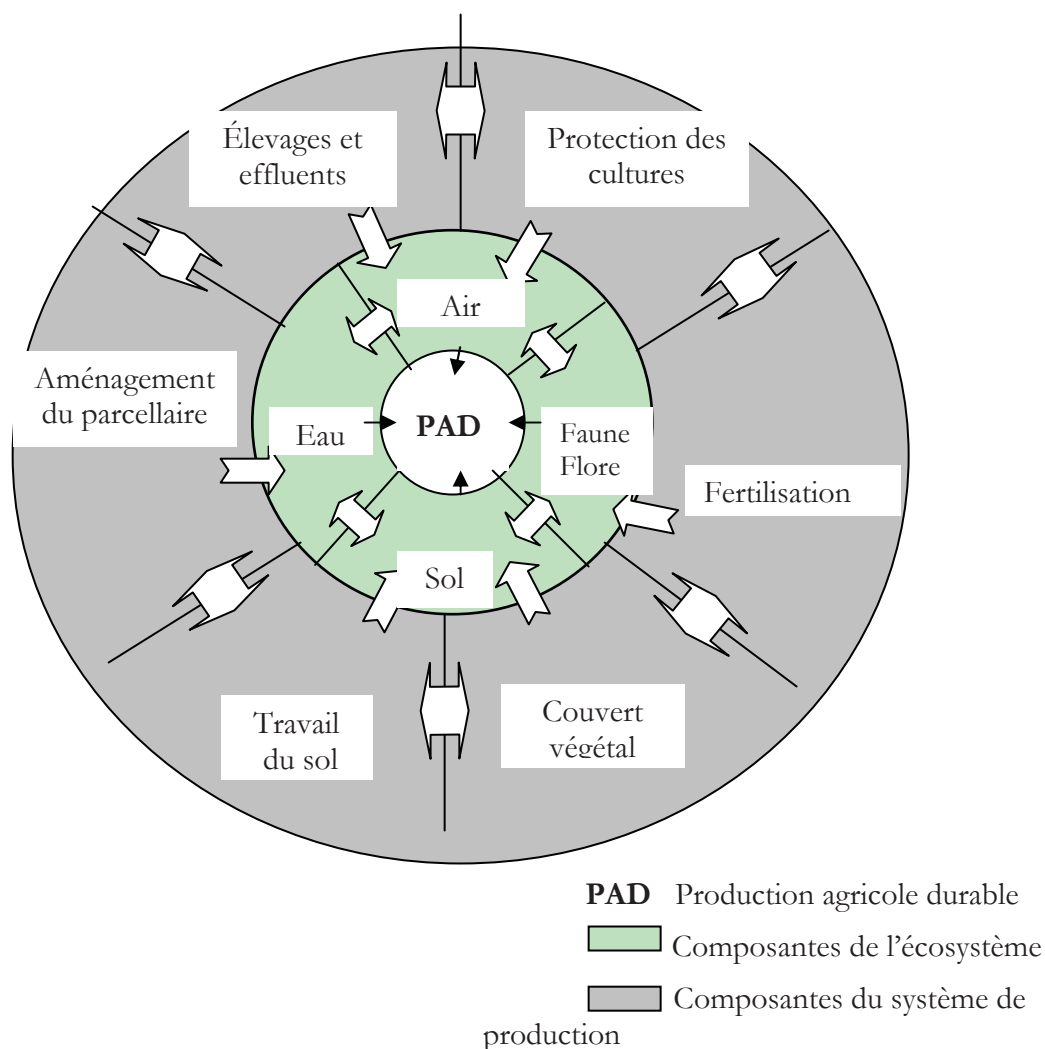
Élevages et effluents

Protection des cultures

Air

Aménagement du parcellaire

Eau

PAD

Faune Flore

Fertilisation

Sol

Travail du sol

Couvert végétal

**PAD** Production agricole durable

Composantes de l'écosystème

Composantes du système de production